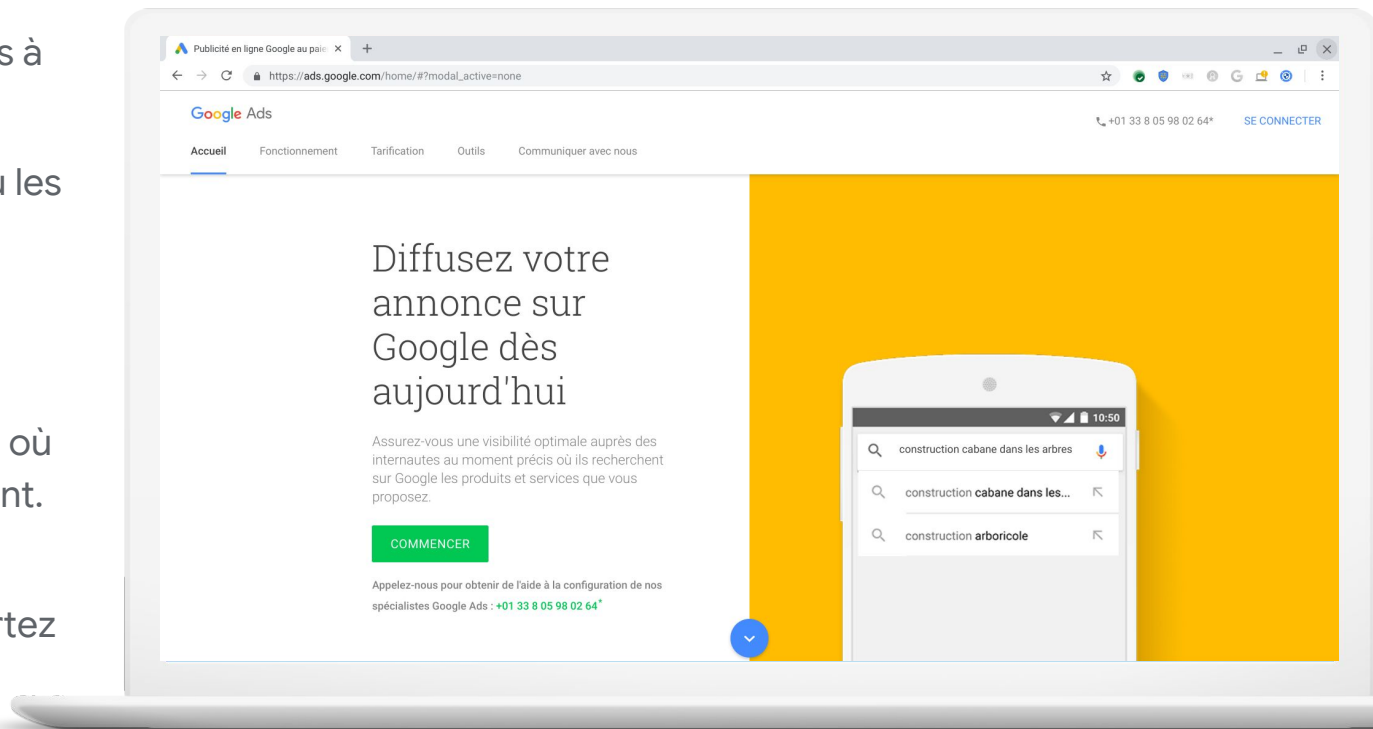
s à

u les

où

nt.

rtez

Publicité en ligne Google au paie ×

https://ads.google.com/home/#?modal_active=none

Google Ads

+01 33 8 05 98 02 64*

SE CONNECTER

Accueil Fonctionnement Tarification Outils Communiquer avec nous

Diffusez votre annonce sur Google dès aujourd'hui

Assurez-vous une visibilité optimale auprès des internautes au moment précis où ils recherchent sur Google les produits et services que vous proposez.

COMMENCER

Appelez-nous pour obtenir de l'aide à la configuration de nos spécialistes Google Ads : +01 33 8 05 98 02 64*

10:50

construction cabane dans les arbres

construction cabane dans les...

construction arboricole